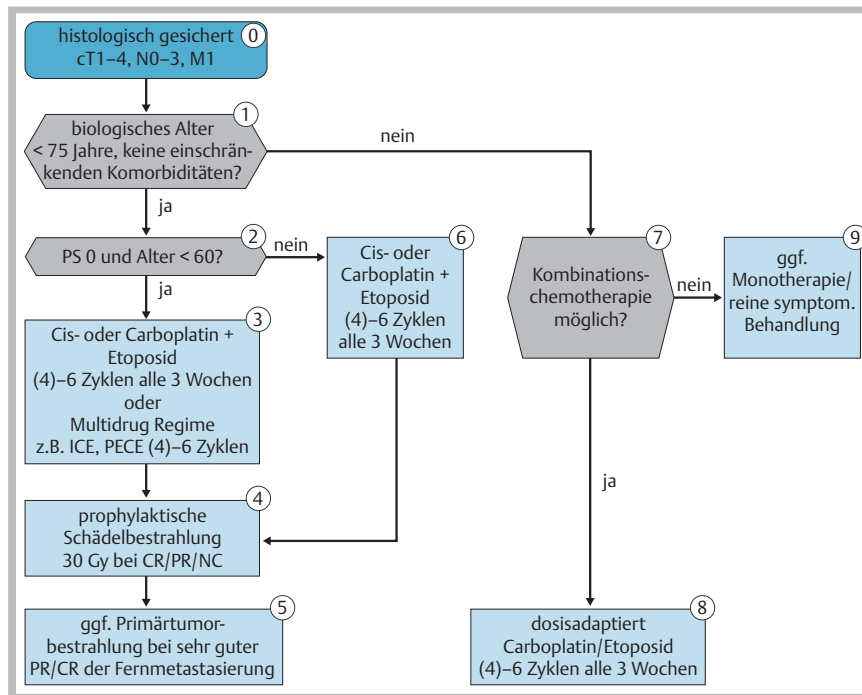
histologisch gesichert cT1–4, N0–3, M1 0

biologisches Alter < 75 Jahre, keine einschränkenden Komorbiditäten? 1

nein

ja

PS 0 und Alter < 60? 2

nein

Cis- oder Carboplatin + Etoposid (4)–6 Zyklen alle 3 Wochen 6

Kombinationschemotherapie möglich? 7

nein

ggf. Monotherapie/ reine symptom. Behandlung 9

ja

Cis- oder Carboplatin + Etoposid (4)–6 Zyklen alle 3 Wochen oder Multidrug Regime z.B. ICE, PECE (4)–6 Zyklen 3

ja

prophylaktische Schädelbestrahlung 30 Gy bei CR/PR/NC 4

ggf. Primärtumorbestrahlung bei sehr guter PR/CR der Fernmetastasierung 5

dosisadaptiert Carboplatin/Etoposid (4)–6 Zyklen alle 3 Wochen 8